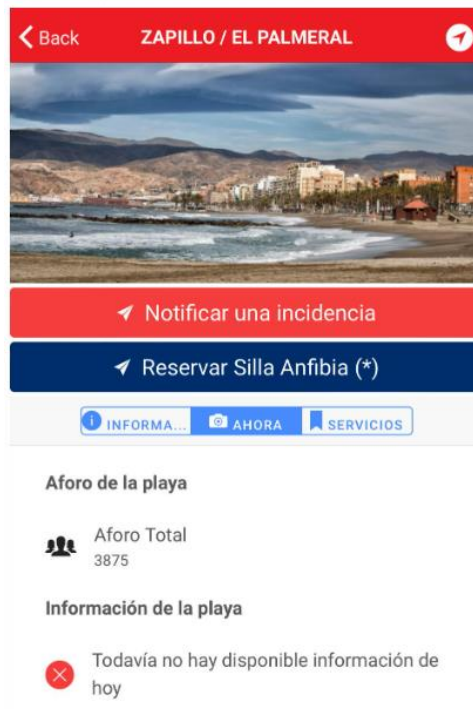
Back

ZAPILLO / EL PALMERAL

Notificar una incidencia

Reservar Silla Anfibia (*)

INFORMA... AHORA SERVICIOS

Aforo de la playa

Aforo Total
3875

Información de la playa

Todavía no hay disponible información de hoy